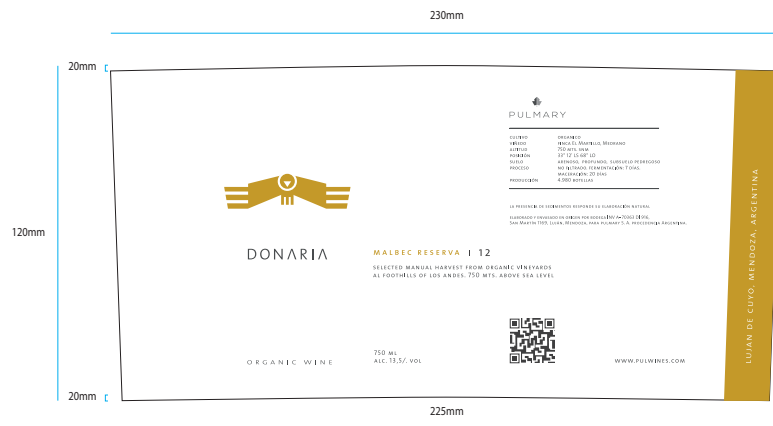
230mm

20mm

120mm

20mm

225mm

PULMARY

| CULTIVO | ORGANICO |
|---|---|
| VIÑEDO | FINCA EL MANTILLO, MEDRANO |
| ALTITUD | 750 MTS. SNM |
| POSICIÓN | 33° 12' 15.68" LO |
| SUELO | ARENOSO, PROFUNDO, SUBSUELO PEDREGOSO |
| PROCESO | MULTITANKS FERMENTACIÓN: 7 DIAS MACERACIÓN: 20 DIAS |
| PRODUCCIÓN | 4.960 BOTELLAS |

LA PRESENCIA DE SEDIMENTOS RESPONDE SU ELABORACIÓN NATURAL

ELABORADO Y ENVASADO EN ORIGEN POR BODEGA INV Nº 70163 SEVIL San Martin 1103, Luján, Mendoza, para pulmary S.A. procedencia Argentina.

DONARIA

MALBEC RESERVA | 12

SELECTED MANUAL HARVEST FROM ORGANIC VINEYARDS AT FOOTHILLS OF LOS ANDES, 750 MTS. ABOVE SEA LEVEL

ORGANIC WINE

750 ML
ALC. 13,5/. VOL

WWW.PULWINES.COM

LUJAN DE CUYO, MENDOZA, ARGENTINA